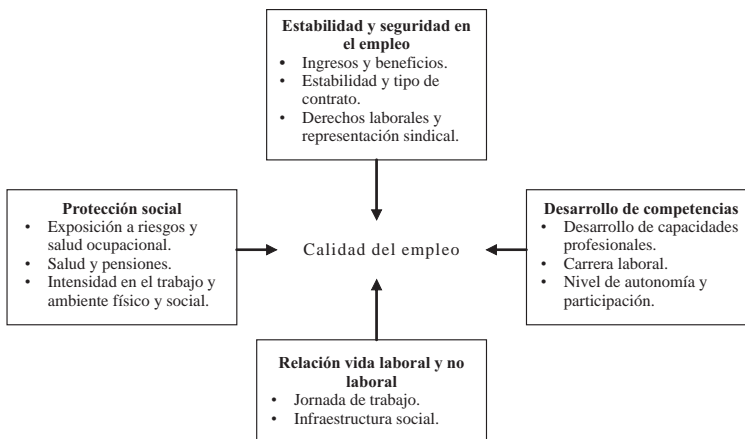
**Estabilidad y seguridad en el empleo**
- Ingresos y beneficios.
- Estabilidad y tipo de contrato.
- Derechos laborales y representación sindical.

**Protección social**
- Exposición a riesgos y salud ocupacional.
- Salud y pensiones.
- Intensidad en el trabajo y ambiente físico y social.

Calidad del empleo

**Desarrollo de competencias**
- Desarrollo de capacidades profesionales.
- Carrera laboral.
- Nivel de autonomía y participación.

**Relación vida laboral y no laboral**
- Jornada de trabajo.
- Infraestructura social.